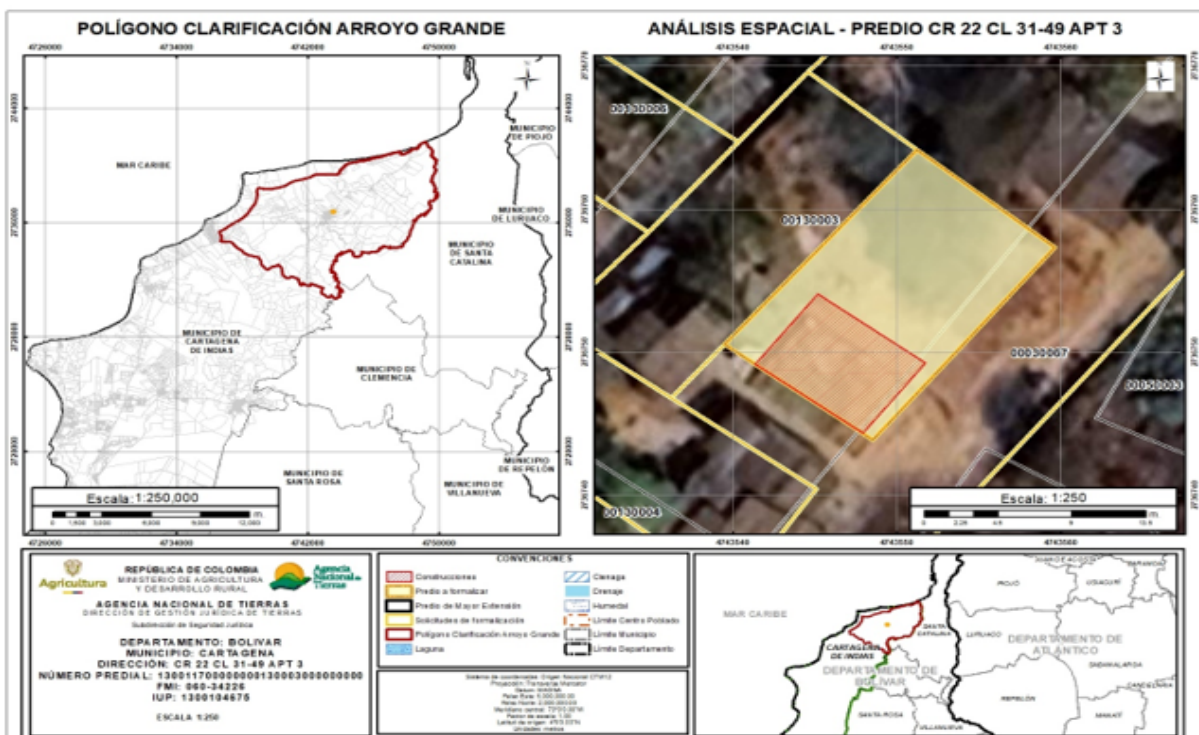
POLÍGONO CLARIFICACIÓN ARROYO GRANDE

4726000 4734000 4742000 4750000

2744000 2736000 2728000 2720000

MAR CARIBE

MUNICIPIO DE PIOJO

MUNICIPIO DE LURUACO

MUNICIPIO DE SANTA CATALINA

MUNICIPIO DE CARTAGENA DE INDIAS

MUNICIPIO DE CLEMENCIA

MUNICIPIO DE REPELÓN

MUNICIPIO DE SANTA ROSA

MUNICIPIO DE VILLANUEVA

Escala: 1:250,000

0 1,500 3,000 6,000 9,000 12,000 m

ANÁLISIS ESPACIAL - PREDIO CR 22 CL 31-49 APT 3

4743540 4743550 4743560

2730760 2730750 2730740

00130006

00130003

00030007

00050003

00130004

Escala: 1:250

0 2.25 4.5 9 13.5 m

República de Colombia
Agricultura
REPÚBLICA DE COLOMBIA
MINISTERIO DE AGRICULTURA Y DESARROLLO RURAL
Agencia Nacional de Tierras
AGENCIA NACIONAL DE TIERRAS
DIRECCIÓN DE GESTIÓN JURÍDICA DE TIERRAS
Subdirección de Seguridad Jurídica

DEPARTAMENTO: BOLIVAR
MUNICIPIO: CARTAGENA
DIRECCIÓN: CR 22 CL 31-49 APT 3
NÚMERO PREDIAL: 130011700000001300030000000000
FMI: 060-34226
IUP: 1300104675

ESCALA 1:250

CONVENCIONES
Construcciones
Predio a formalizar
Predio de Mayor Extensión
Solicitudes de formalización
Polígono Clarificación Arroyo Grande
Laguna
Cienaga
Drenaje
Humedal
Límite Centro Poblado
Límite Municipio
Límite Departamento

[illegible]

MAR CARIBE
PIOJO
USIACURÍ
BARANOA
LURUACO
SANTA CATALINA
CARTAGENA DE INDIAS
DEPARTAMENTO DE ATLÁNTICO
DEPARTAMENTO DE BOLÍVAR
SABANALARGA
REPELÓN
CANDELARIA
SANTA ROSA
VILLANUEVA
MANATÍ